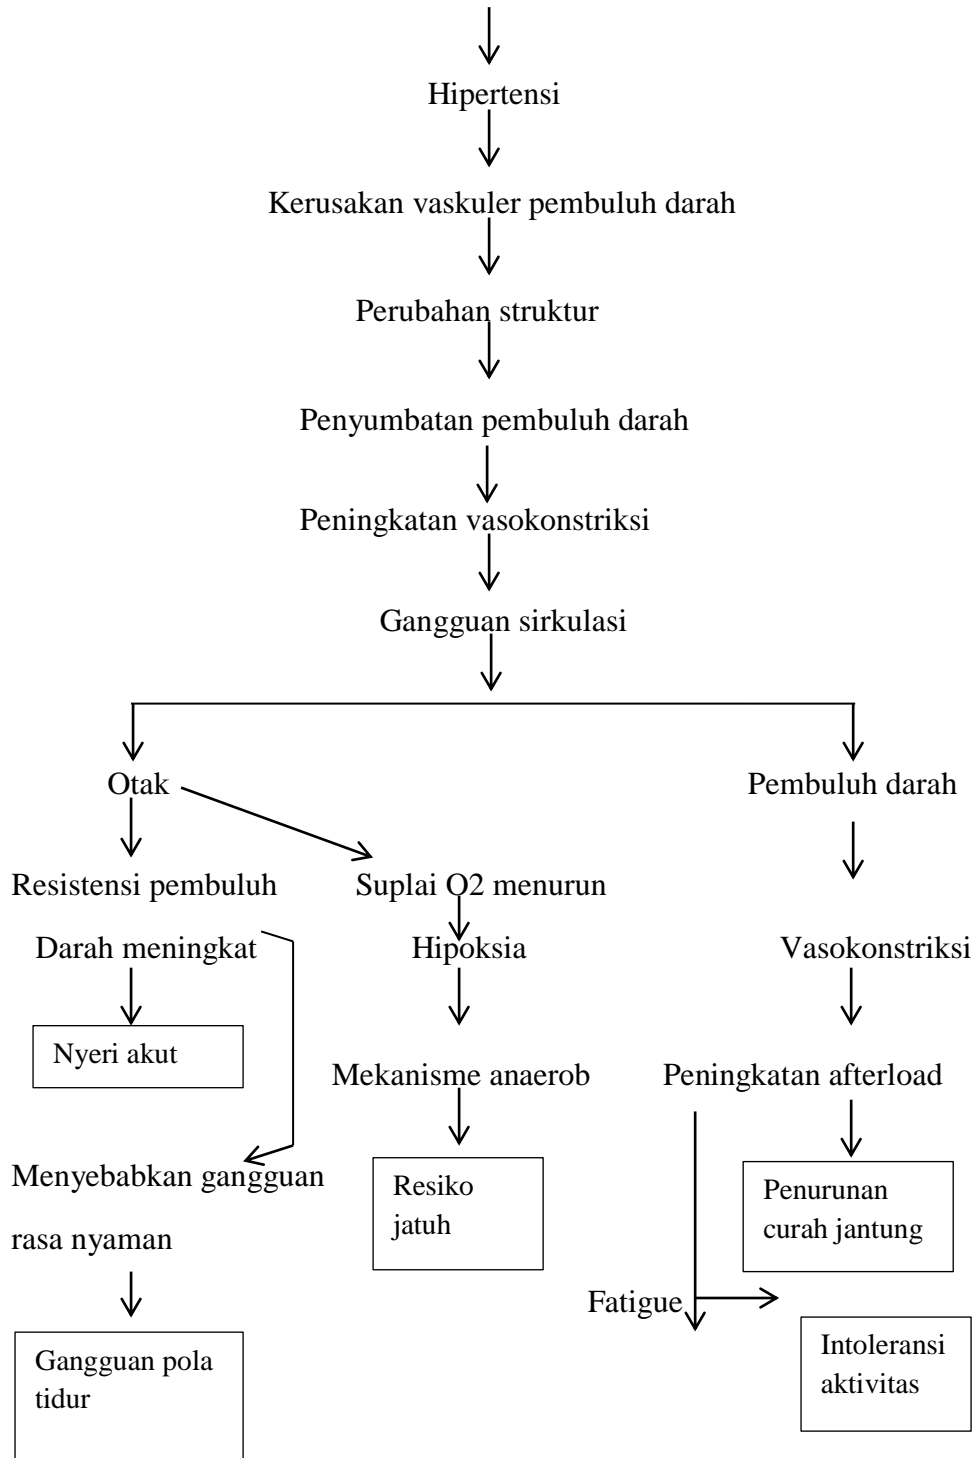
Hipertensi

Kerusakan vaskuler pembuluh darah

Perubahan struktur

Penyumbatan pembuluh darah

Peningkatan vasokonstriksi

Gangguan sirkulasi

Otak

Pembuluh darah

Resistensi pembuluh

Darah meningkat

Nyeri akut

Menyebabkan gangguan rasa nyaman

Gangguan pola tidur

Suplai O2 menurun

Hipoksia

Mekanisme anaerob

Resiko jatuh

Vasokonstriksi

Peningkatan afterload

Penurunan curah jantung

Fatigue

Intoleransi aktivitas